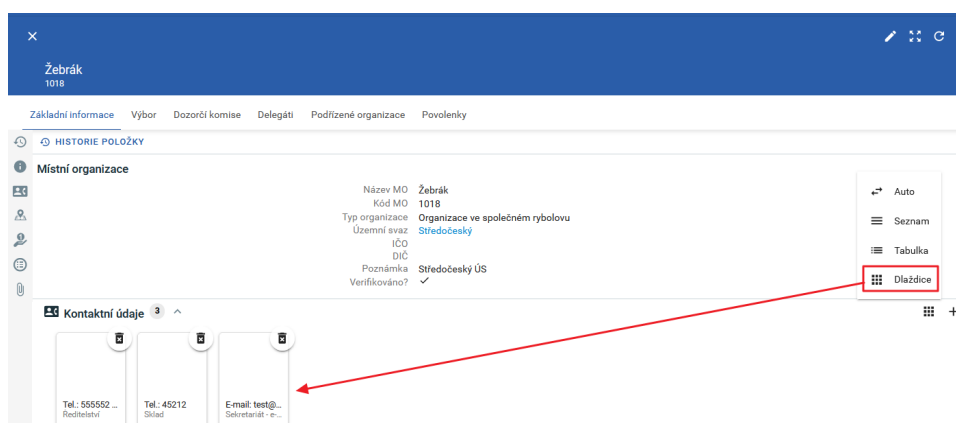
Žebrák
1018

Základní informace Výbor Dozorčí komise Delegáti Podřízené organizace Povolenky

HISTORIE POLOŽKY

Místní organizace

| | |
|---|---|
| Název MO | Žebrák |
| Kód MO | 1018 |
| Typ organizace | Organizace ve společném rybolovu |
| Územní svaz | Středočeský |
| IČO | |
| DIČ | |
| Poznámka | Středočeský ÚS |
| Verifikováno? | ✓ |

Auto
Seznam
Tabulka
Dlaždice

Kontaktní údaje 3

Tel.: 555552 ...
Ředitelství

Tel.: 45212
Sklad

E-mail: test@...
Sekretariát - e-...